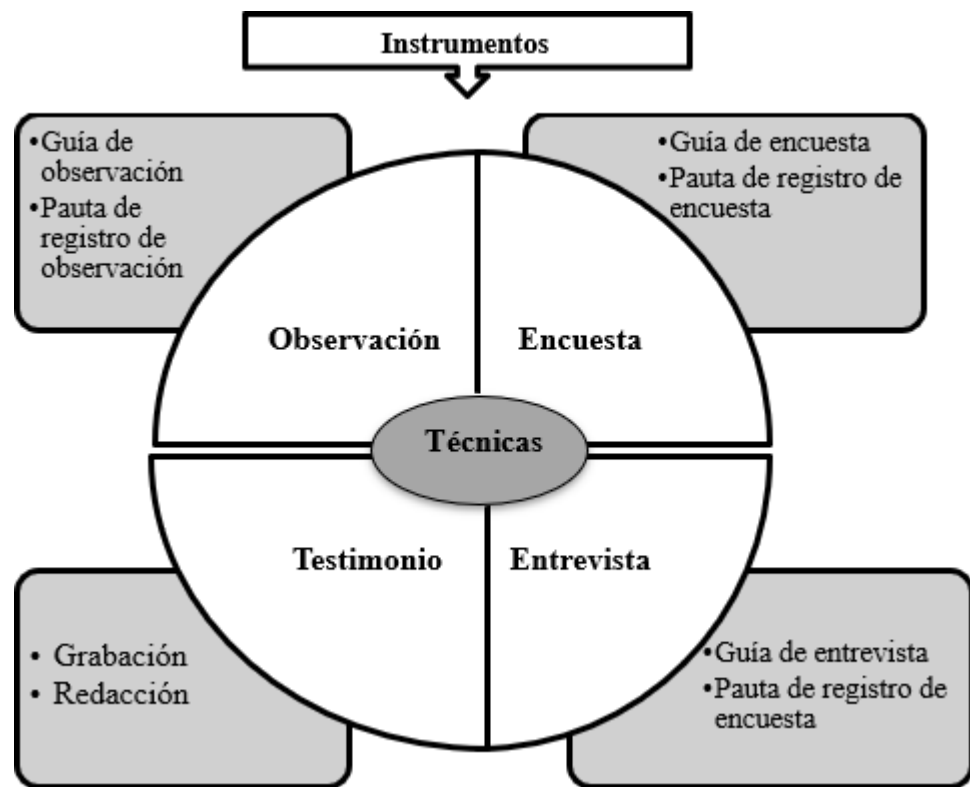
Instrumentos

•Guía de observación
•Pauta de registro de observación

•Guía de encuesta
•Pauta de registro de encuesta

Observación

Encuesta

Técnicas

Testimonio

Entrevista

• Grabación
• Redacción

•Guía de entrevista
•Pauta de registro de encuesta